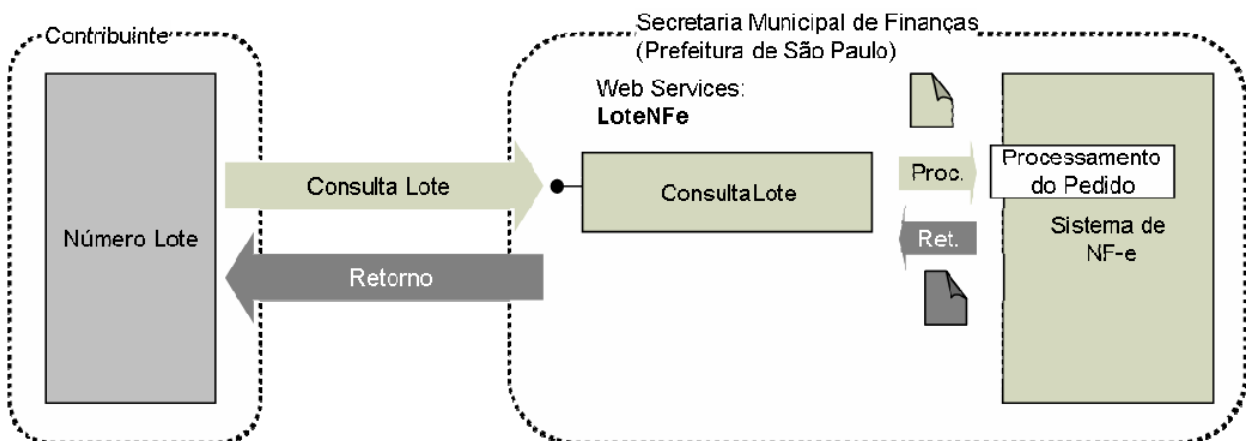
Contribuinte

Número Lote

Consulta Lote

Retorno

Secretaria Municipal de Finanças
(Prefeitura de São Paulo)

Web Services:
**LoteNFe**

ConsultaLote

Proc.

Ret.

Processamento do Pedido

Sistema de NF-e